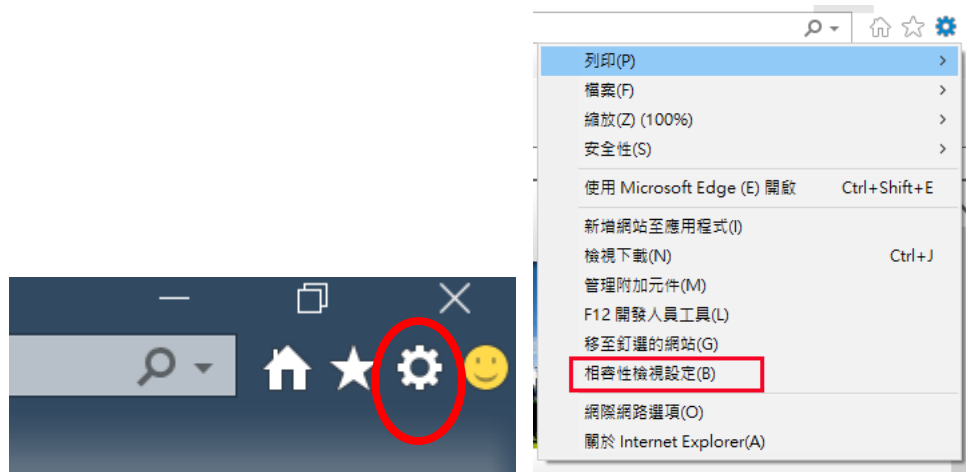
列印(P)
檔案(F)
縮放(Z) (100%)
安全性(S)
使用 Microsoft Edge (E) 開啟 Ctrl+Shift+E
新增網站至應用程式(I)
檢視下載(N) Ctrl+J
管理附加元件(M)
F12 開發人員工具(L)
移至釘選的網站(G)
相容性檢視設定(B)
網際網路選項(O)
關於 Internet Explorer(A)